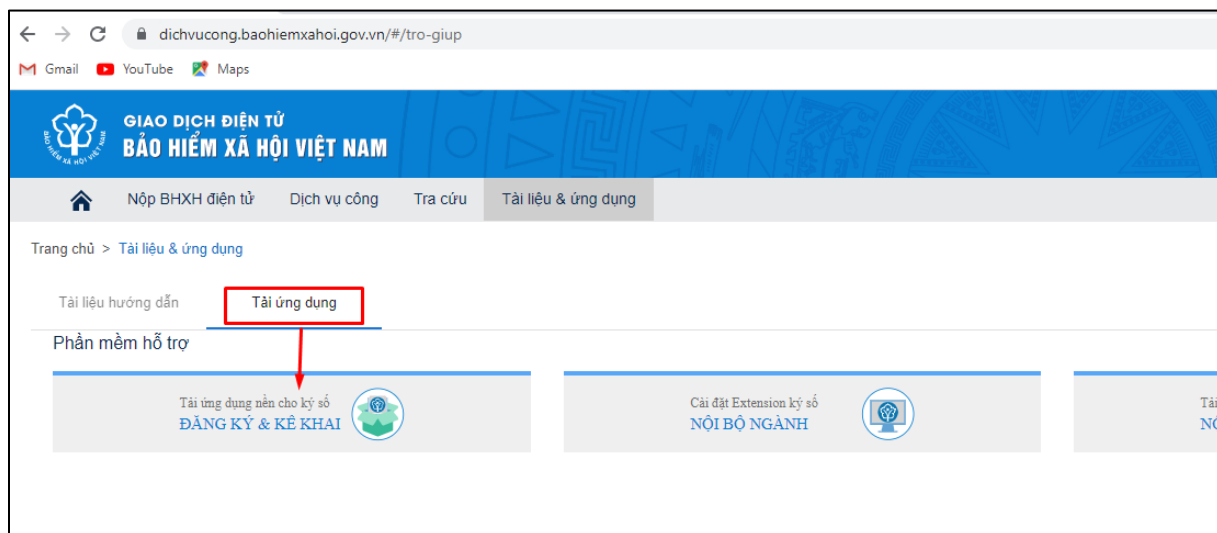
dichvucong.baohiemxahoi.gov.vn/#/tro-giup

Gmail YouTube Maps

GIAO DỊCH ĐIỆN TỬ
BẢO HIỂM XÃ HỘI VIỆT NAM

BẢO HIỂM XÃ HỘI VIỆT NAM

Nộp BHXH điện tử Dịch vụ công Tra cứu Tài liệu & ứng dụng

Trang chủ > Tài liệu & ứng dụng

Tài liệu hướng dẫn Tải ứng dụng

Phần mềm hỗ trợ

Tải ứng dụng nền cho ký số
ĐĂNG KÝ & KÊ KHAI

Cài đặt Extension ký số
NỘI BỘ NGÀNH

Tải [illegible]
NO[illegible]